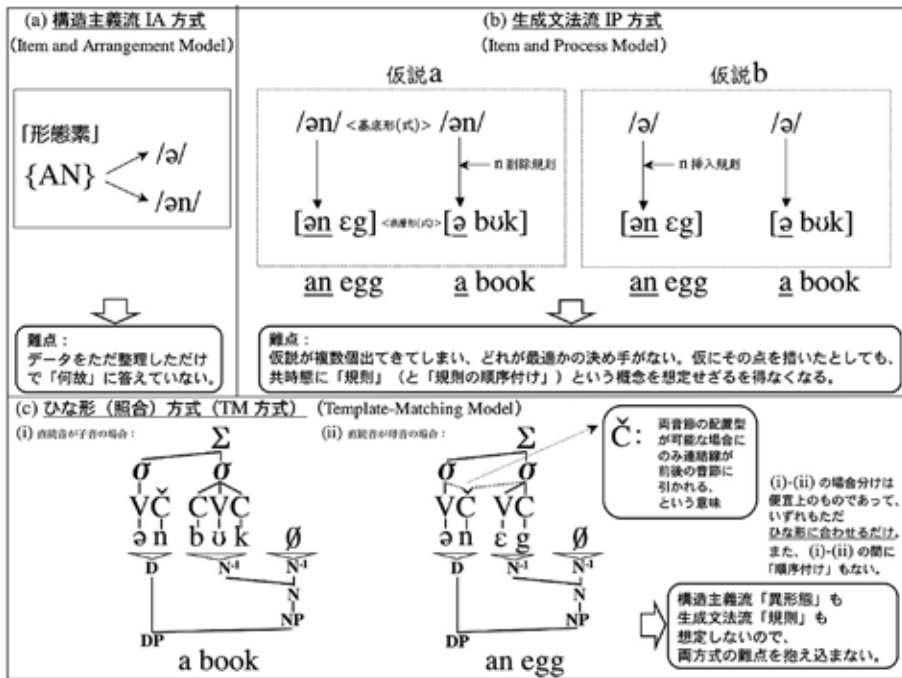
(a) 構造主義流 IA 方式
(Item and Arrangement Model)

「形態素」
{AN} → /ə/
→ /ən/

難点：
データをただ整理しただけで「何故」に答えていない。

(b) 生成文法流 IP 方式
(Item and Process Model)

仮説a

/ən/ <基底形(式)> /ən/

n 削除規則

[ən ɛg] <表層形(式)> [ə bʊk]

an egg a book

仮説b

/ə/ /ə/

n 挿入規則

[ən ɛg] [ə bʊk]

an egg a book

難点：
仮説が複数個出てきてしまい、どれが最適かの決め手がない。仮にその点を措いたとしても、共時態に「規則」（と「規則の順序付け」）という概念を想定せざるを得なくなる。

(c) ひな形（照合）方式（TM 方式） (Template-Matching Model)

(i) 直後音が子音の場合：

Σ
σ σ
VČ CVC
ə n b ʊ k Ø
D $N^{-1}$ $N^{-1}$
N
NP
DP

a book

(ii) 直後音が母音の場合：

Σ
σ σ
VČ VC
ə n ɛ g Ø
D $N^{-1}$ $N^{-1}$
N
NP
DP

an egg

Č： 両音節の配置型が可能な場合にのみ連結線が前後の音節に引かれる、という意味

(i)-(ii) の場合分けは便宜上のものであって、いずれもただひな形に合わせるだけ。
また、(i)-(ii) の間に「順序付け」もない。

構造主義流「異形態」も
生成文法流「規則」も
想定しないので、
両方式の難点を抱え込まない。